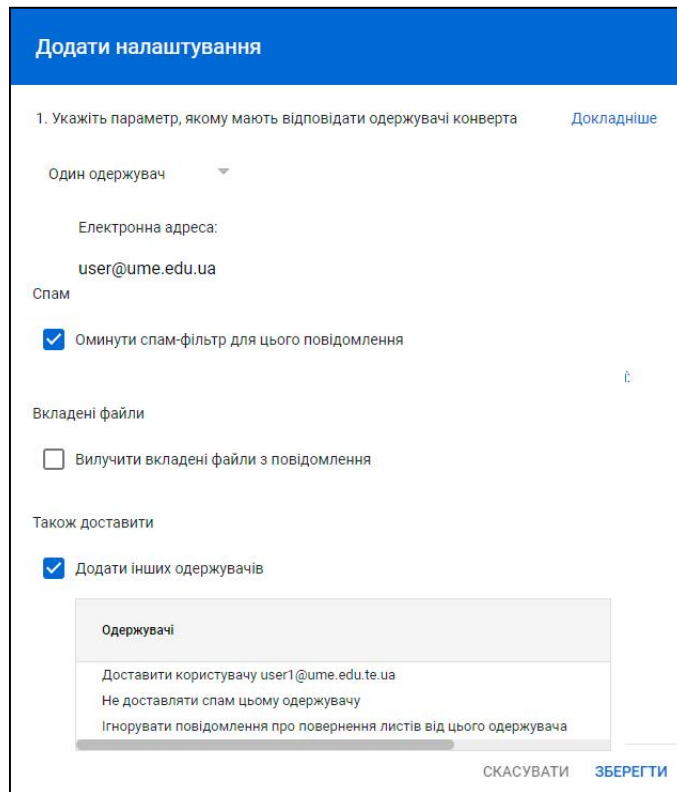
Додати налаштування

1. Укажіть параметр, якому мають відповідати одержувачі конверта

Докладніше

Один одержувач

Електронна адреса:

user@ume.edu.ua

Спам

Оминути спам-фільтр для цього повідомлення

Вкладені файли

Вилучити вкладені файли з повідомлення

Також доставити

Додати інших одержувачів

| Одержувачі |
|---|
| Доставити користувачу user1@ume.edu.te.ua |
| Не доставляти спам цьому одержувачу |
| Ігнорувати повідомлення про повернення листів від цього одержувача |

СКАСУВАТИ ЗБЕРЕГТИ